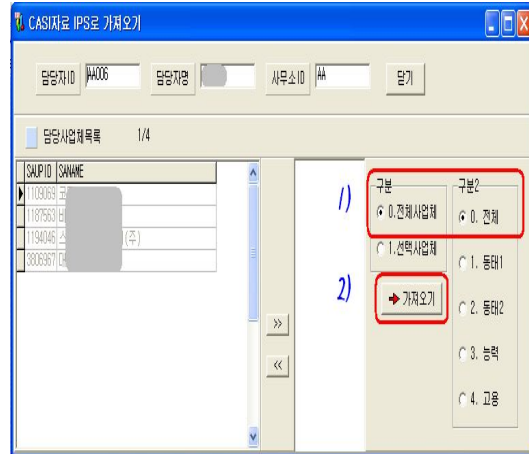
CASI자료 IPS로 가져오기

담당자ID AA006 담당자명 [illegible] 사무소ID AA 닫기

담당사업체목록 1/4

| SAUPID | SANAME |
|---|---|
| 1109069 | 코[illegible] |
| 1187563 | 바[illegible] |
| 1194046 | 스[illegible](주) |
| 3806967 | D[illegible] |

>>
<<

1)
구분
0.전체사업체
1.선택사업체

구분2
0. 전체
1. 동태1
2. 동태2
3. 능력
4. 고용

2)
가져오기